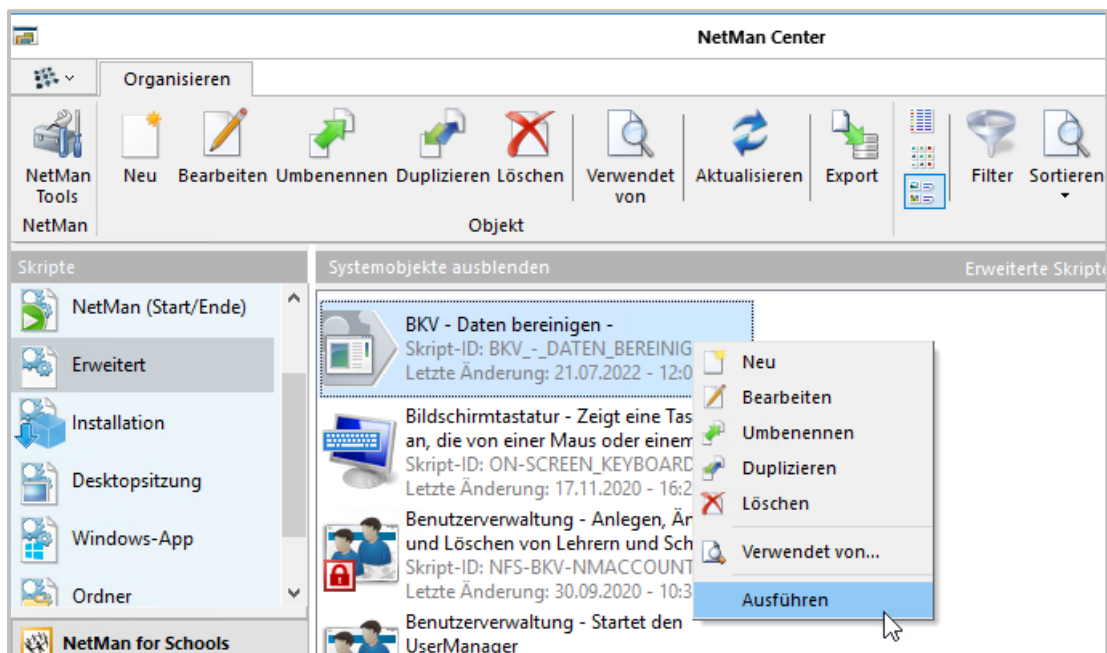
NetMan Center

Organisieren

NetMan Tools
Neu
Bearbeiten
Umbenennen
Duplizieren
Löschen
Verwendet von
Aktualisieren
Export
Filter
Sortieren

NetMan
Objekt

Skripte
NetMan (Start/Ende)
Erweitert
Installation
Desktopsitzung
Windows-App
Ordner
NetMan for Schools

Systemobjekte ausblenden
Erweiterte Skripte

BKV - Daten bereinigen -
Skript-ID: BKV_-_DATEN_BEREINIG
Letzte Änderung: 21.07.2022 - 12:0

Bildschirmtastatur - Zeigt eine Tas
an, die von einer Maus oder einem
Skript-ID: ON-SCREEN_KEYBOARD
Letzte Änderung: 17.11.2020 - 16:2

Benutzerverwaltung - Anlegen, Är
und Löschen von Lehrern und Sch
Skript-ID: NFS-BKV-NMACCOUNT
Letzte Änderung: 30.09.2020 - 10:3

Benutzerverwaltung - Startet den
UserManager

Neu
Bearbeiten
Umbenennen
Duplizieren
Löschen
Verwendet von...
Ausführen